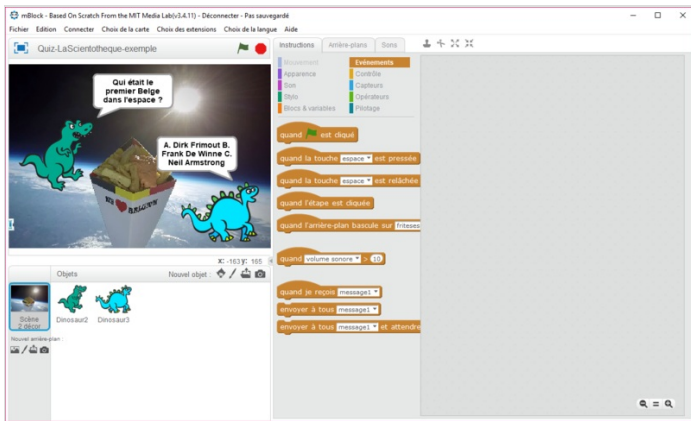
mBlock - Based On Scratch From the MIT Media Lab(v3.4.11) - Déconnecter - Pas sauvegardé

Fichier Edition Connecter Choix de la carte Choix des extensions Choix de la langue Aide

Quiz-LaScientotheque-exemple

Qui était le premier Belge dans l'espace ?

A. Dirk Frimout B. Frank De Winne C. Neil Armstrong

X: -163 Y: 165

Objets Nouvel objet :

Scène 2 décor

Dinosaur2 Dinosaur3

Nouvel arrière-plan :

Instructions Arrière-plans Sons

Mouvement Evénements
Apparence Contrôle
Son Capteurs
Stylo Opérateurs
Blocs & variables Pilotage

quand est cliqué

quand la touche espace est pressée

quand la touche espace est relâchée

quand l'étape est cliquée

quand l'arrière-plan bascule sur friteses

quand volume sonore > 10

quand je reçois message1

envoyer à tous message1

envoyer à tous message1 et attendre